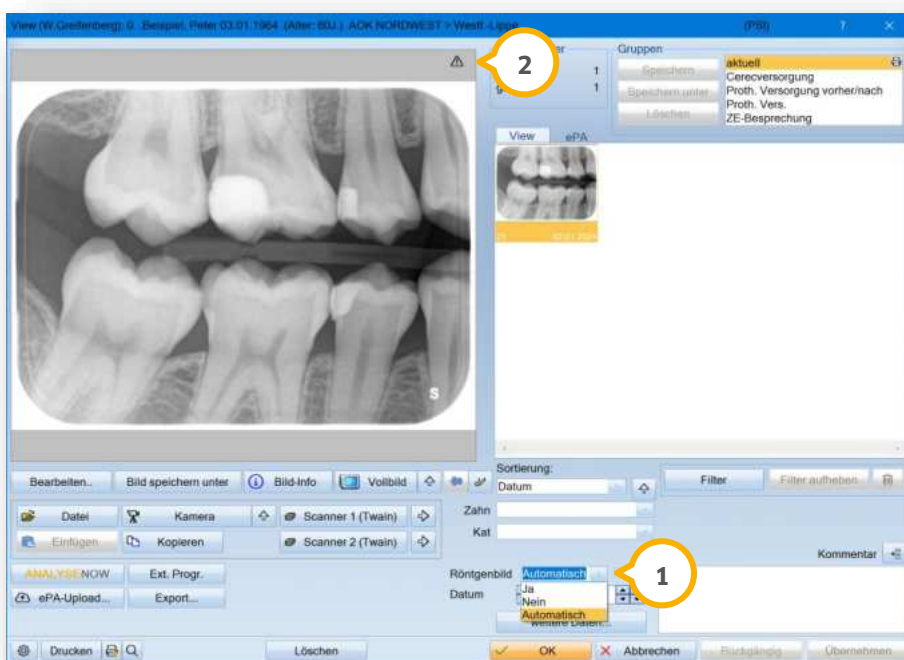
View (W.Greifenberg): 0 , Beispiel, Peter 03.01.1964 (Alter: 60J.) AOK NORDWEST > Westf.-Lippe (P60) ? ×

2

1
1

Gruppen
Speichern
Speichern unter
Löschen
aktuell
Cerecversorgung
Proth. Versorgung vorher/nach
Proth. Vers.
ZE-Besprechung

View ePA

S

Sortierung:
Datum

Filter
Filter aufheben

Bearbeiten..
Bild speichern unter
Bild-Info
Vollbild

Datei
Kamera
Scanner 1 (Twain)
Einfügen
Kopieren
Scanner 2 (Twain)

Zahn
Kat

Kommentar

ANALYSENOW
Ext. Progr.
ePA-Upload...
Export...

Röntgenbild Automatisch
Datum
Ja
Nein
Automatisch
weitere Daten...

1

Drucken
Löschen
OK
Abbrechen
Rückgängig
Übernehmen